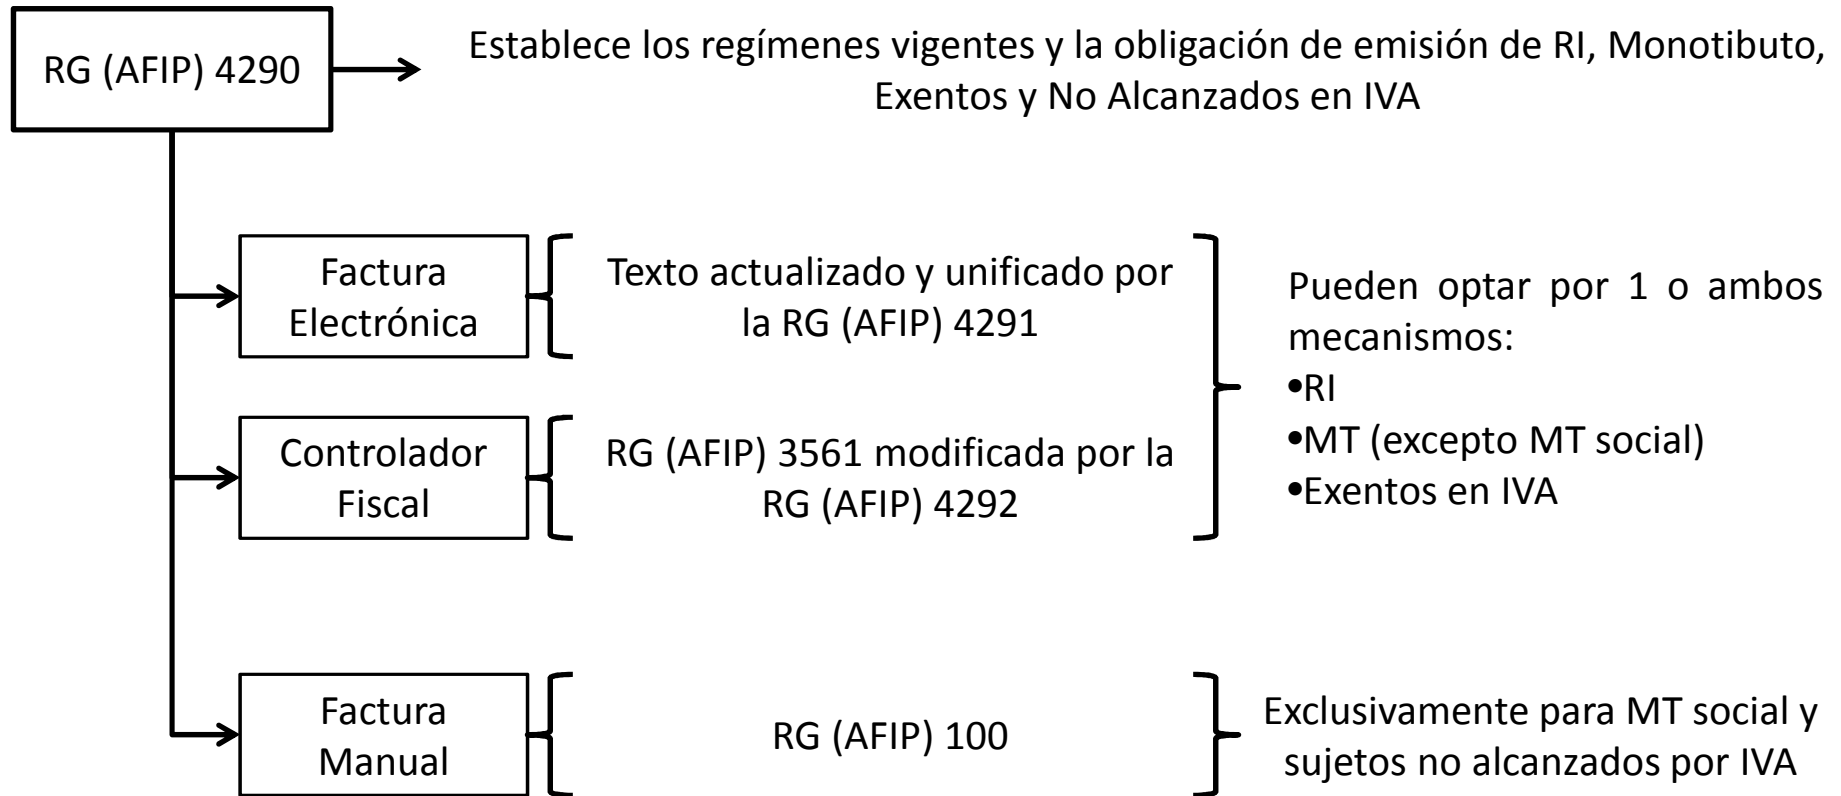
RG (AFIP) 4290

Establece los regímenes vigentes y la obligación de emisión de RI, Monotibuto, Exentos y No Alcanzados en IVA

Factura Electrónica

Texto actualizado y unificado por la RG (AFIP) 4291

Controlador Fiscal

RG (AFIP) 3561 modificada por la RG (AFIP) 4292

Pueden optar por 1 o ambos mecanismos:
•RI
•MT (excepto MT social)
•Exentos en IVA

Factura Manual

RG (AFIP) 100

Exclusivamente para MT social y sujetos no alcanzados por IVA